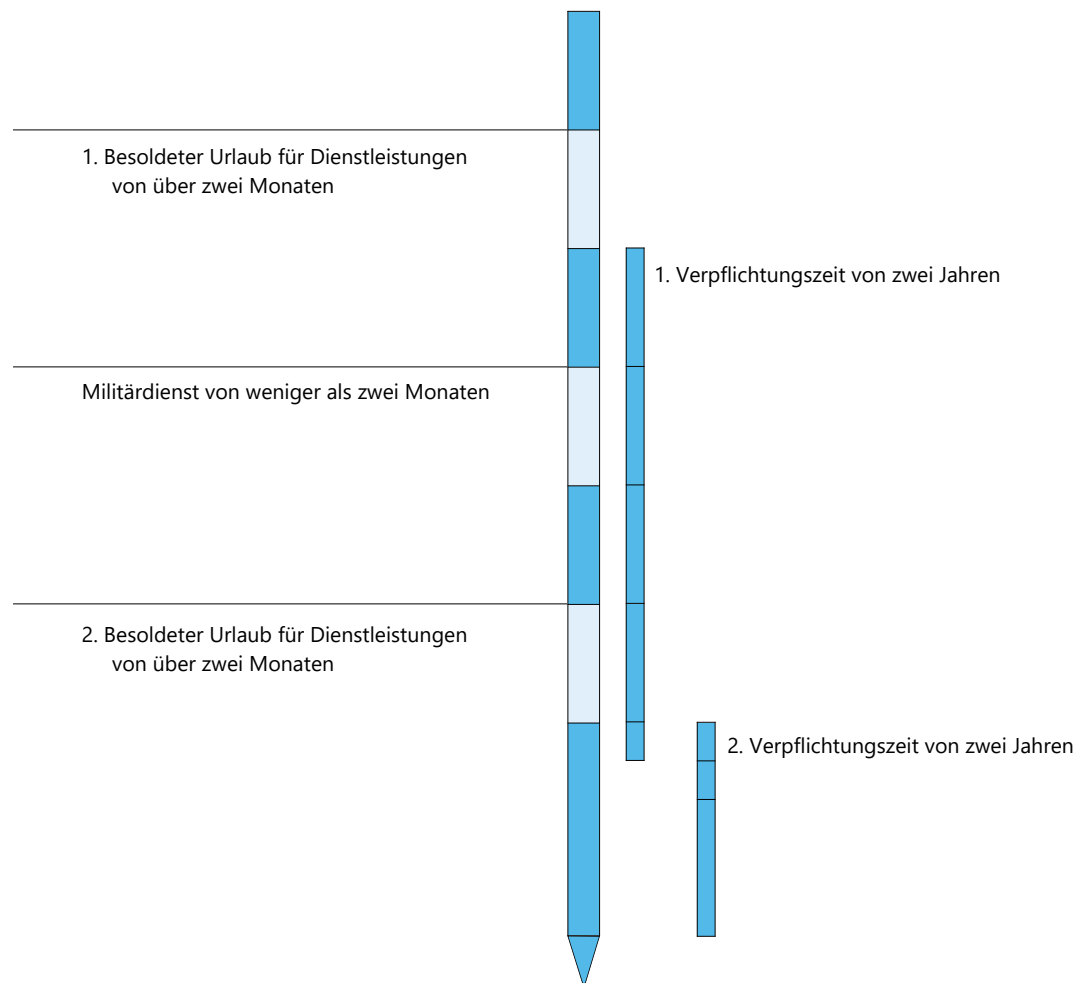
1. Besoldeter Urlaub für Dienstleistungen von über zwei Monaten

1. Verpflichtungszeit von zwei Jahren

Militärdienst von weniger als zwei Monaten

2. Besoldeter Urlaub für Dienstleistungen von über zwei Monaten

2. Verpflichtungszeit von zwei Jahren